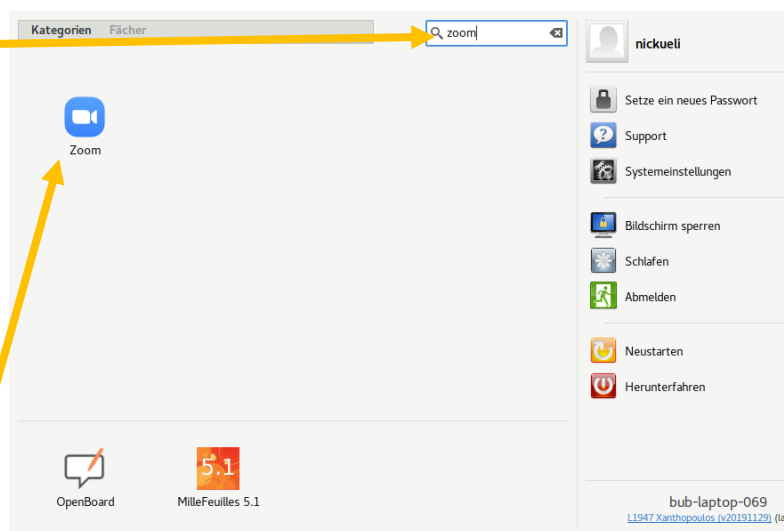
Kategorien Fächer

zoom

nickueli

Zoom

Setze ein neues Passwort

Support

Systemeinstellungen

Bildschirm sperren

Schlafen

Abmelden

Neustarten

Herunterfahren

5.1

OpenBoard

MilleFeuilles 5.1

bub-laptop-069

L1947 Xanthopoulos (v20191129) (l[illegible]